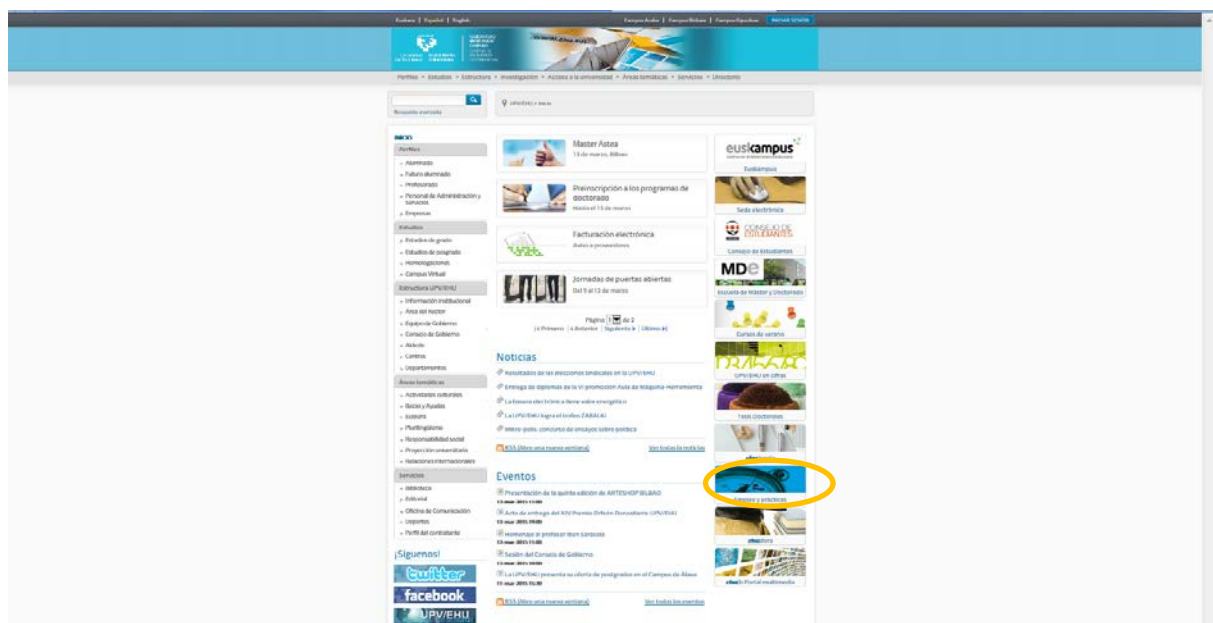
Euskara | Español | English

Campus Araba | Campus Bizkaia | Campus Gipuzkoa   INICIAR SESIÓN

Perfiles » Estudios » Estructura » Investigación » Acceso a la universidad » Áreas temáticas » Servicios » Unisitorio

Búsqueda avanzada

INICIO

Perfiles
» Alumnado
» Futuro alumnado
» Profesorado
» Personal de Administración y servicios
» Empresas

Estudios
» Estudios de grado
» Estudios de posgrado
» Homologaciones
» Campus Virtual

Estructura UPV/EHU
» Información institucional
» Área del rector
» Equipo de Gobierno
» Consejo de Gobierno
» Aldeiak
» Centros
» Departamentos

Áreas temáticas
» Actividades culturales
» Becas y Ayudas
» Euskara
» Plurilingüismo
» Responsabilidad social
» Proyección universitaria
» Relaciones internacionales

Servicios
» Biblioteca
» Bilbovial
» Oficina de Comunicación
» Deportes
» Perfil del contratante

¡Síguenos!
twitter
facebook
UPV/EHU

Master Astea
13 de marzo, Bilbao

Preinscripción a los programas de doctorado
Hasta el 15 de marzo

Facturación electrónica
Aviso a proveedores

Jornadas de puertas abiertas
Del 9 al 13 de marzo

Página [1] de 2
|« Primero | « Anterior | Siguiente » | Último »|

Noticias
Resultados de las elecciones sindicales en la UPV/EHU
Entrega de diplomas de la VI promoción Aula de Máquina-Herramienta
La Semana electrónica se llena sobre energética
La UPV/EHU logra el trofeo ZABALAI
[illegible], concurso de ensayos sobre política
RSS (Abre una nueva ventana)   Ver todas las noticias

Eventos
Presentación de la quinta edición de ARTESHOP BILBAO
13 mar 2015 11:00
Acto de entrega del XIV Premio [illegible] UPV/EHU
13 mar 2015 19:00
Homenaje al profesor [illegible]
13 mar 2015 11:00
Sesión del Consejo de Gobierno
13 mar 2015 10:00
La UPV/EHU presenta su oferta de posgrados en el Campus de Álava
13 mar 2015 15:30
RSS (Abre una nueva ventana)   Ver todos los eventos

euskampus
Euskampus
Sede electrónica
CONSEJO DE ESTUDIANTES
Consejo de Estudiantes
MDe
Escuela de Máster y Doctorado
Cursos de verano
UPV/EHU en cifras
Tesis Doctorales
Empleo y prácticas
ehu Portal multimedia